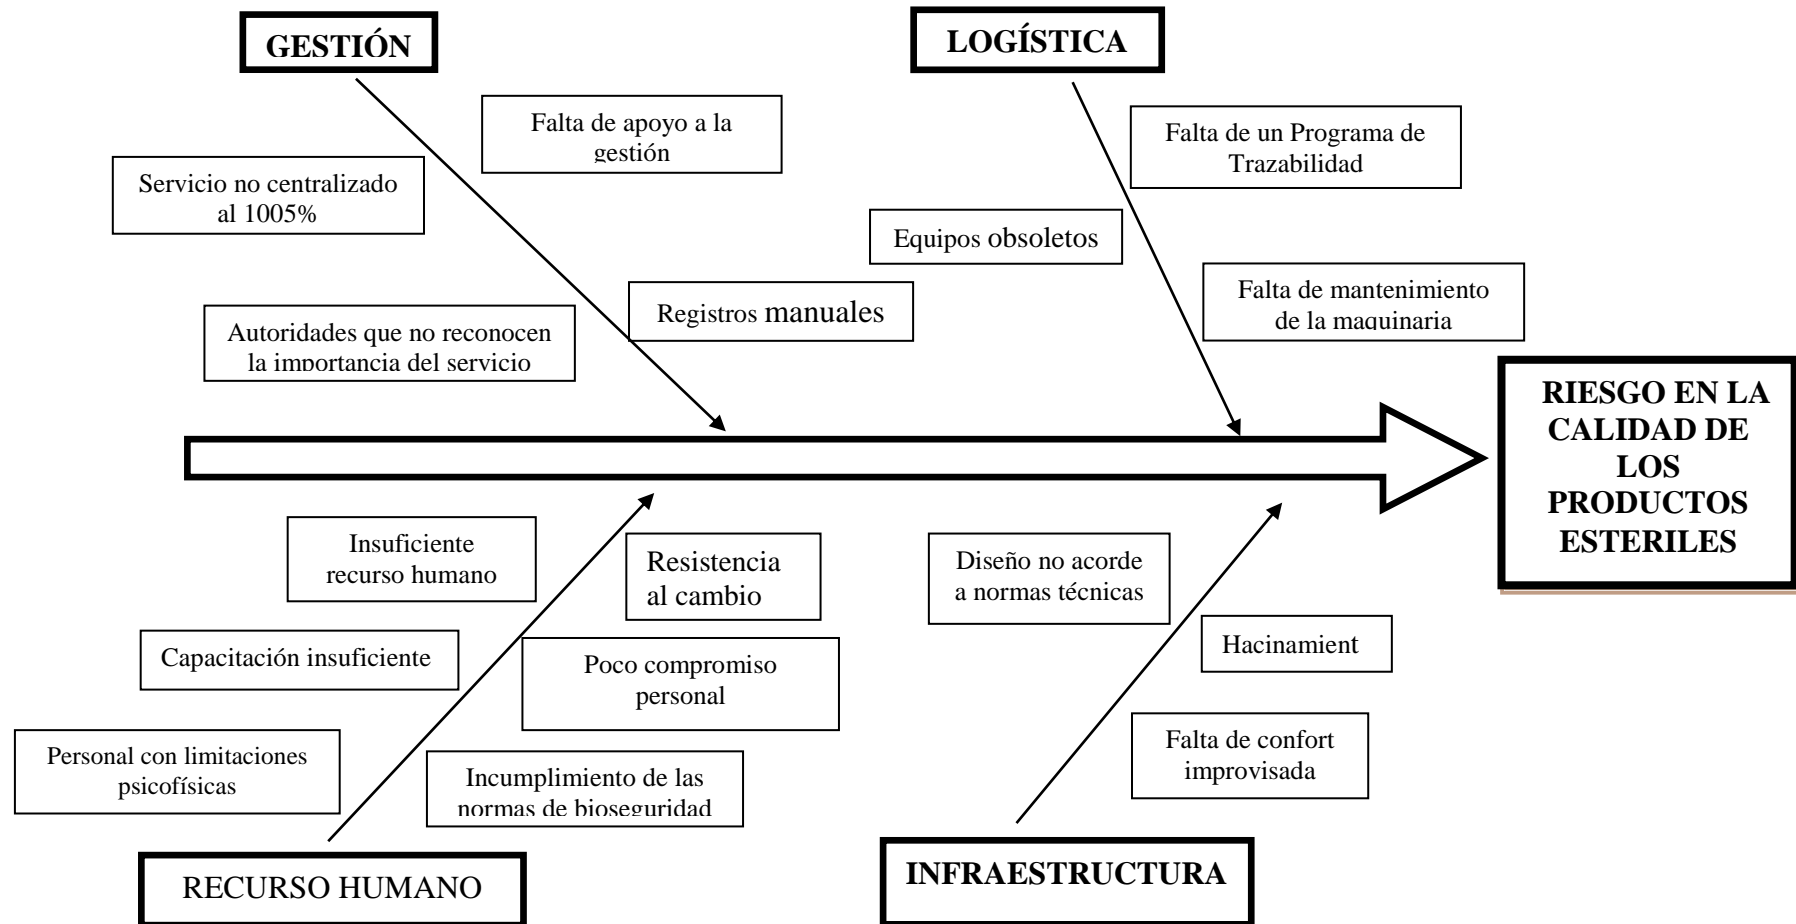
GESTIÓN

LOGÍSTICA

Falta de apoyo a la gestión

Falta de un Programa de Trazabilidad

Servicio no centralizado al 1005%

Equipos obsoletos

Registros manuales

Falta de mantenimiento de la maquinaria

Autoridades que no reconocen la importancia del servicio

RIESGO EN LA CALIDAD DE LOS PRODUCTOS ESTERILES

Insuficiente recurso humano

Resistencia al cambio

Diseño no acorde a normas técnicas

Capacitación insuficiente

Hacinamient

Poco compromiso personal

Personal con limitaciones psicofísicas

Incumplimiento de las normas de bioseguridad

Falta de confort improvisada

RECURSO HUMANO

INFRAESTRUCTURA